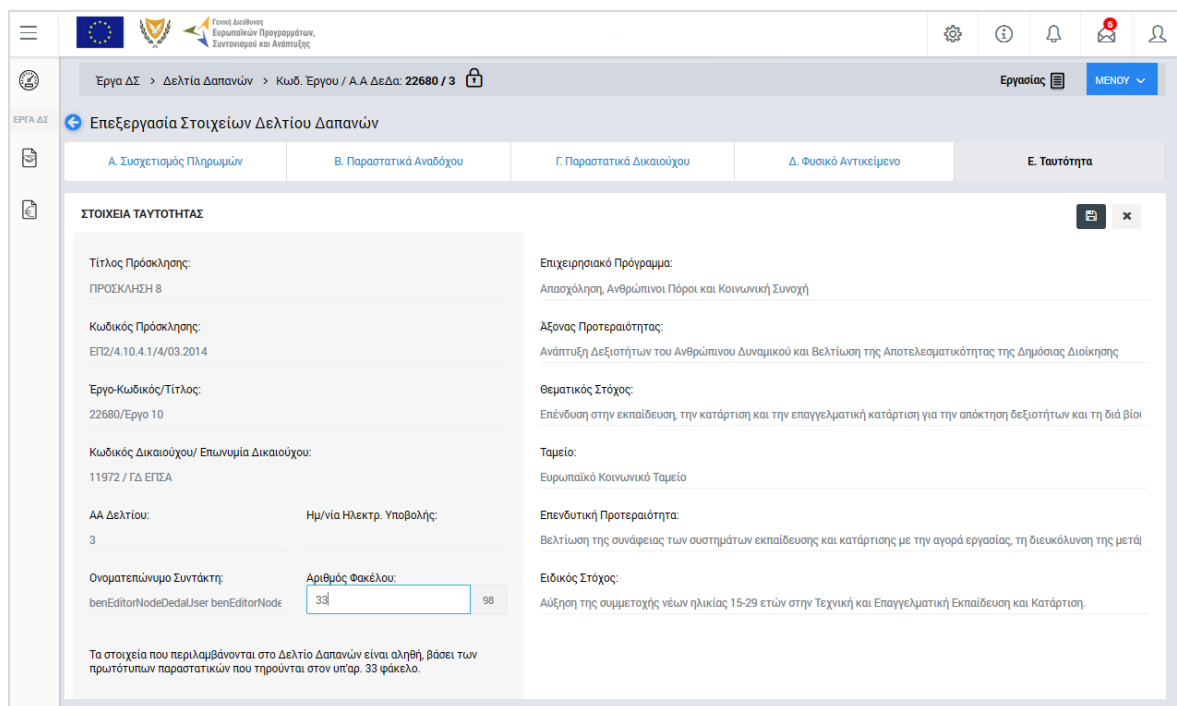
Γενική Διεύθυνση Ευρωπαϊκών Προγραμμάτων, Συντονισμού και Ανάπτυξης

6

ΕΡΓΑ ΔΣ

Έργα ΔΣ > Δελτία Δαπανών > Κωδ. Έργου / Α.Α ΔεΔα: 22680 / 3

Εργασίας

ΜΕΝΟΥ

Επεξεργασία Στοιχείων Δελτίου Δαπανών

Α. Συσχετισμός Πληρωμών | Β. Παραστατικά Αναδόχου | Γ. Παραστατικά Δικαιούχου | Δ. Φυσικό Αντικείμενο | Ε. Ταυτότητα

ΣΤΟΙΧΕΙΑ ΤΑΥΤΟΤΗΤΑΣ

Τίτλος Πρόσκλησης:
ΠΡΟΣΚΛΗΣΗ 8

Κωδικός Πρόσκλησης:
ΕΠ2/4.10.4.1/4/03.2014

Έργο-Κωδικός/Τίτλος:
22680/Εργο 10

Κωδικός Δικαιούχου/ Επωνυμία Δικαιούχου:
11972 / ΓΔ ΕΠΣΑ

ΑΑ Δελτίου:
3

Ημ/νία Ηλεκτρ. Υποβολής:

Ονοματεπώνυμο Συντάκτη:
benEditorNodeDedaUser benEditorNode

Αριθμός Φακέλου:
33
98

Τα στοιχεία που περιλαμβάνονται στο Δελτίο Δαπανών είναι αληθή, βάσει των πρωτότυπων παραστατικών που τηρούνται στον υπ'αρ. 33 φάκελο.

Επιχειρησιακό Πρόγραμμα:
Απασχόληση, Ανθρώπινοι Πόροι και Κοινωνική Συνοχή

Άξονας Προτεραιότητας:
Ανάπτυξη Δεξιοτήτων του Ανθρώπινου Δυναμικού και Βελτίωση της Αποτελεσματικότητας της Δημόσιας Διοίκησης

Θεματικός Στόχος:
Επένδυση στην εκπαίδευση, την κατάρτιση και την επαγγελματική κατάρτιση για την απόκτηση δεξιοτήτων και τη διά βίοι

Ταμείο:
Ευρωπαϊκό Κοινωνικό Ταμείο

Επενδυτική Προτεραιότητα:
Βελτίωση της συνάφειας των συστημάτων εκπαίδευσης και κατάρτισης με την αγορά εργασίας, τη διευκόλυνση της μετάβ

Ειδικός Στόχος:
Αύξηση της συμμετοχής νέων ηλικίας 15-29 ετών στην Τεχνική και Επαγγελματική Εκπαίδευση και Κατάρτιση.